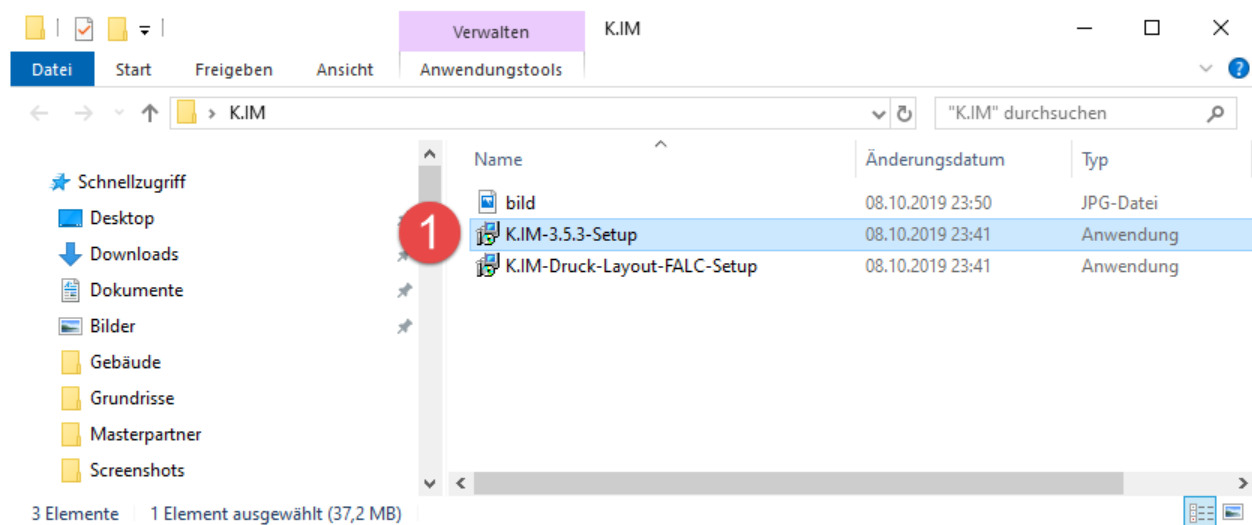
Verwalten K.IM

Datei Start Freigeben Ansicht Anwendungstools

> K.IM

"K.IM" durchsuchen

Schnellzugriff
Desktop
Downloads
Dokumente
Bilder
Gebäude
Grundrisse
Masterpartner
Screenshots

| Name | Änderungsdatum | Typ |
|---|---|---|
| bild | 08.10.2019 23:50 | JPG-Datei |
| K.IM-3.5.3-Setup | 08.10.2019 23:41 | Anwendung |
| K.IM-Druck-Layout-FALC-Setup | 08.10.2019 23:41 | Anwendung |

1

3 Elemente 1 Element ausgewählt (37,2 MB)